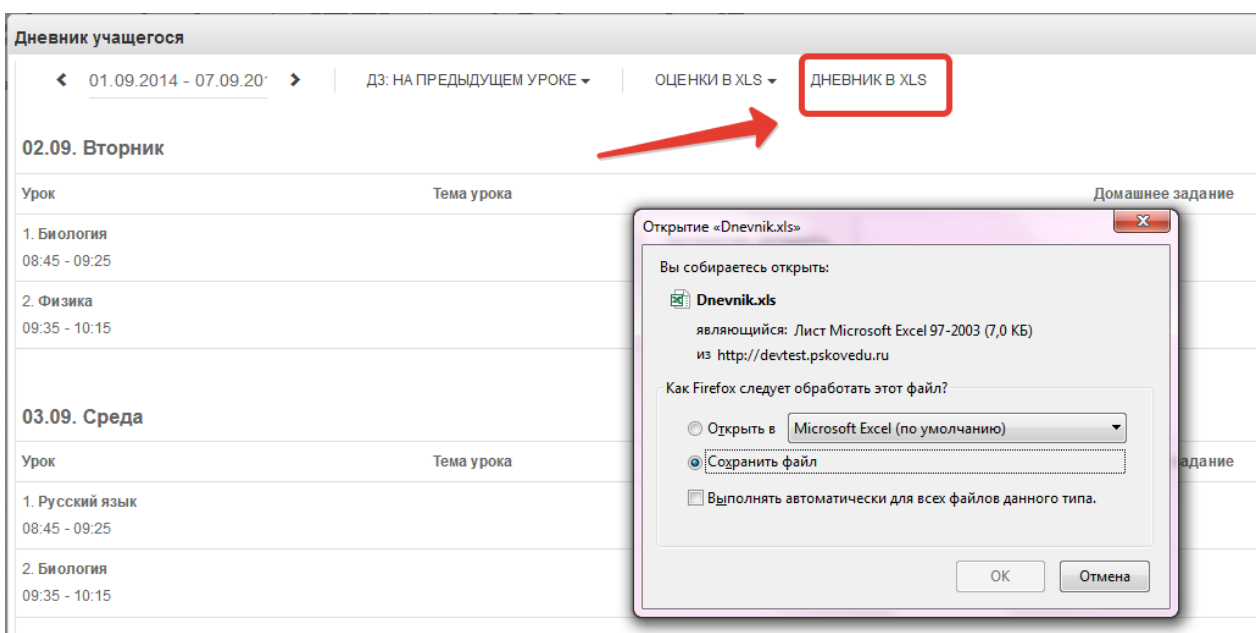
Дневник учащегося

01.09.2014 - 07.09.201

ДЗ: НА ПРЕДЫДУЩЕМ УРОКЕ

ОЦЕНКИ В XLS

ДНЕВНИК В XLS

02.09. Вторник

| Урок | Тема урока | Домашнее задание |
|---|---|---|
| 1. Биология 08:45 - 09:25 | | |
| 2. Физика 09:35 - 10:15 | | |

03.09. Среда

| Урок | Тема урока | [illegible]задание |
|---|---|---|
| 1. Русский язык 08:45 - 09:25 | | |
| 2. Биология 09:35 - 10:15 | | |

Открытие «Dnevnik.xls»

Вы собираетесь открыть:

Dnevnik.xls

являющийся: Лист Microsoft Excel 97-2003 (7,0 КБ)

из http://devtest.pskovedu.ru

Как Firefox следует обработать этот файл?

Открыть в Microsoft Excel (по умолчанию)

Сохранить файл

Выполнять автоматически для всех файлов данного типа.

OK

Отмена